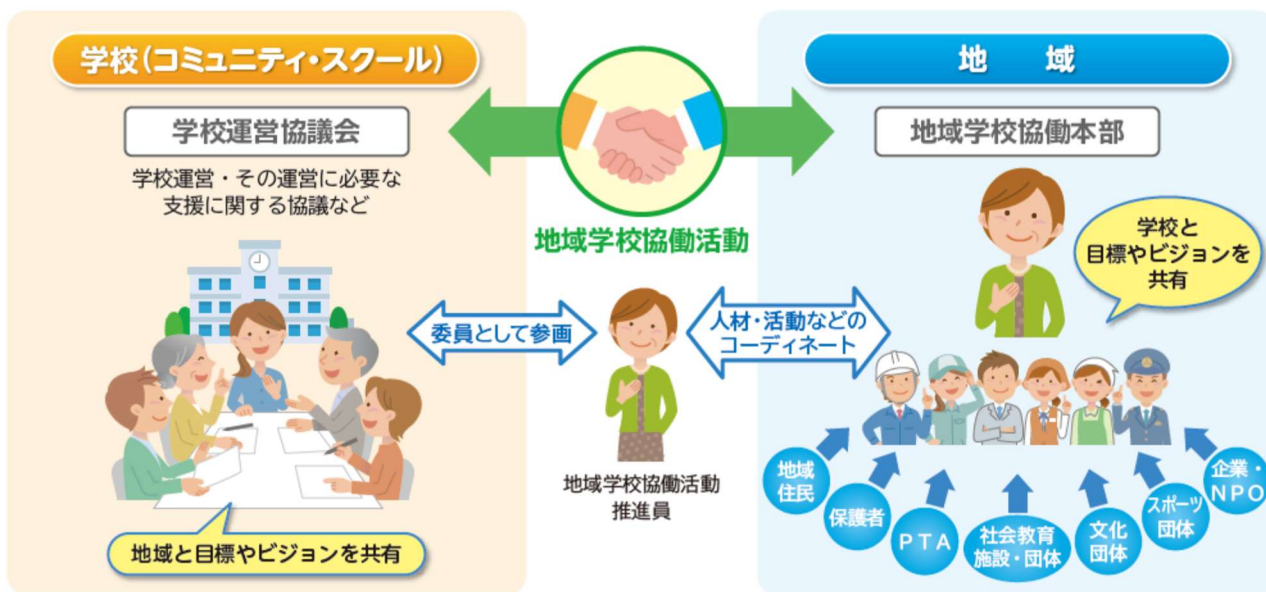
学校（コミュニティ・スクール）

学校運営協議会

学校運営・その運営に必要な支援に関する協議など

地域と目標やビジョンを共有

地域学校協働活動

委員として参画

人材・活動などのコーディネート

地域学校協働活動推進員

地　域

地域学校協働本部

学校と目標やビジョンを共有

地域住民

保護者

PTA

社会教育施設・団体

文化団体

スポーツ団体

企業・NPO